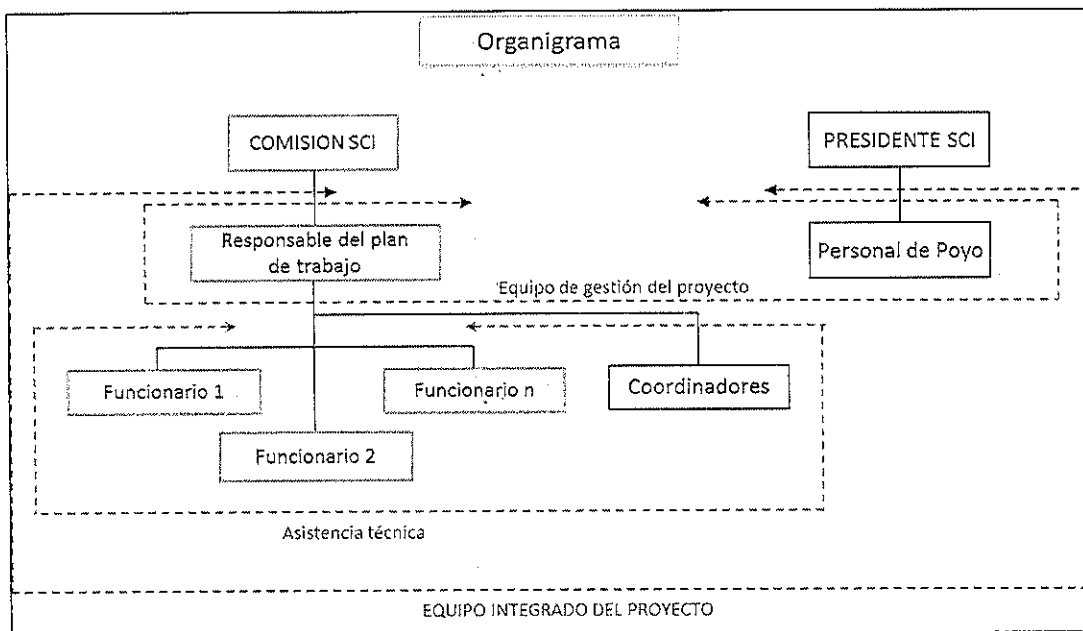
Organigrama

COMISION SCI

PRESIDENTE SCI

Responsable del plan de trabajo

Personal de Poyo

Equipo de gestión del proyecto

Funcionario 1

Funcionario n

Coordinadores

Funcionario 2

Asistencia técnica

EQUIPO INTEGRADO DEL PROYECTO